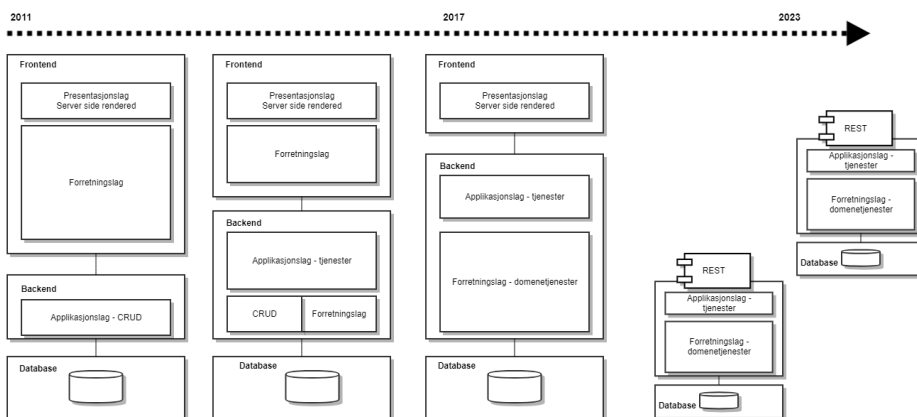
2011

2017

2023

Frontend

Presentasjonslag
Server side rendered

Forretningslag

Backend

Applikasjonslag - CRUD

Database

Frontend

Presentasjonslag
Server side rendered

Forretningslag

Backend

Applikasjonslag - tjenester

CRUD

Forretningslag

Database

Frontend

Presentasjonslag
Server side rendered

Backend

Applikasjonslag - tjenester

Forretningslag - domenetjenester

Database

REST

Applikasjonslag - tjenester

Forretningslag - domenetjenester

Database

REST

Applikasjonslag - tjenester

Forretningslag - domenetjenester

Database